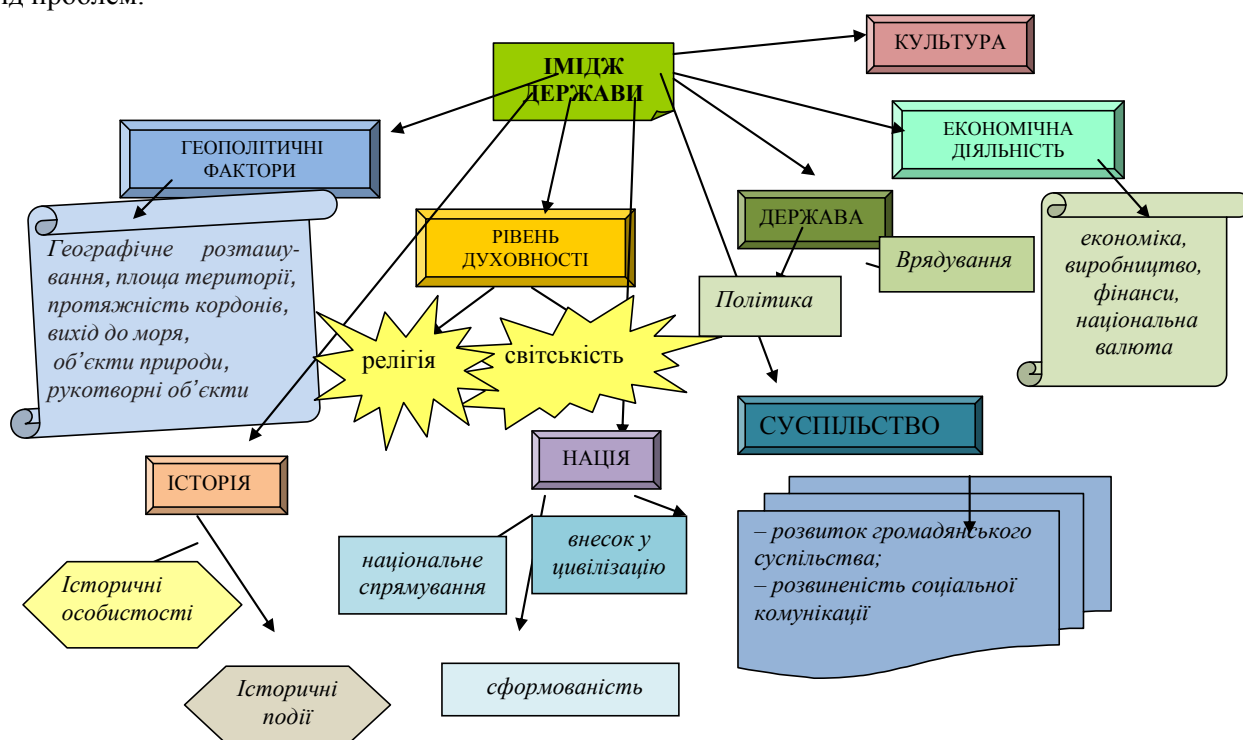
ід проблем.

ІМІДЖ ДЕРЖАВИ

КУЛЬТУРА

ГЕОПОЛІТИЧНІ ФАКТОРИ

ЕКОНОМІЧНА ДІЯЛЬНІСТЬ

ДЕРЖАВА

Врядування

Географічне розташування, площа території, протяжність кордонів, вихід до моря, об'єкти природи, рукотворні об'єкти

РІВЕНЬ ДУХОВНОСТІ

економіка, виробництво, фінанси, національна валюта

Політика

релігія

світськість

СУСПІЛЬСТВО

ІСТОРІЯ

НАЦІЯ

– розвиток громадянського суспільства;
– розвиненість соціальної комунікації

національне спрямування

внесок у цивілізацію

Історичні особистості

Історичні події

сформованість